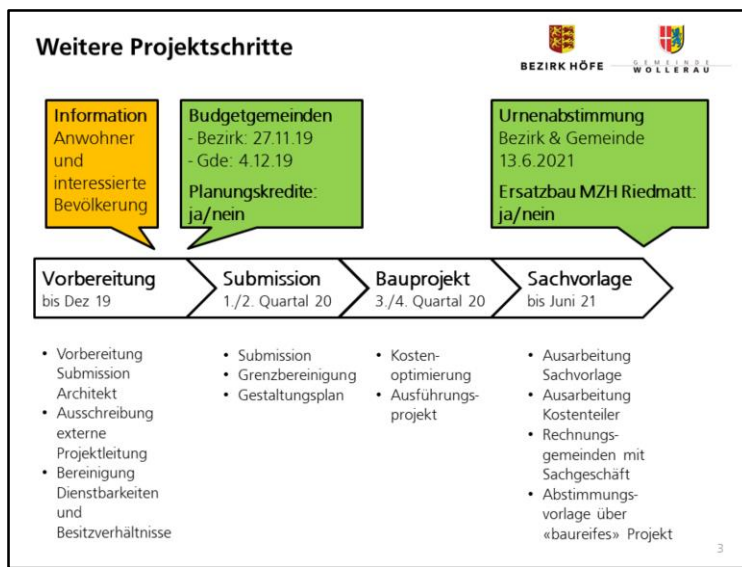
Weitere Projektschritte

BEZIRK HÖFE

GEMEINDE WOLLERAU

Information Anwohner und interessierte Bevölkerung

Budgetgemeinden
- Bezirk: 27.11.19
- Gde: 4.12.19

Planungskredite: ja/nein

Urnenabstimmung Bezirk & Gemeinde 13.6.2021

Ersatzbau MZH Riedmatt: ja/nein

Vorbereitung
bis Dez 19

Submission
1./2. Quartal 20

Bauprojekt
3./4. Quartal 20

Sachvorlage
bis Juni 21

- Vorbereitung Submission Architekt
- Ausschreibung externe Projektleitung
- Bereinigung Dienstbarkeiten und Besitzverhältnisse

- Submission
- Grenzbereinigung
- Gestaltungsplan

- Kostenoptimierung
- Ausführungsprojekt

- Ausarbeitung Sachvorlage
- Ausarbeitung Kostenteiler
- Rechnungsgemeinden mit Sachgeschäft
- Abstimmungsvorlage über «baureifes» Projekt

3